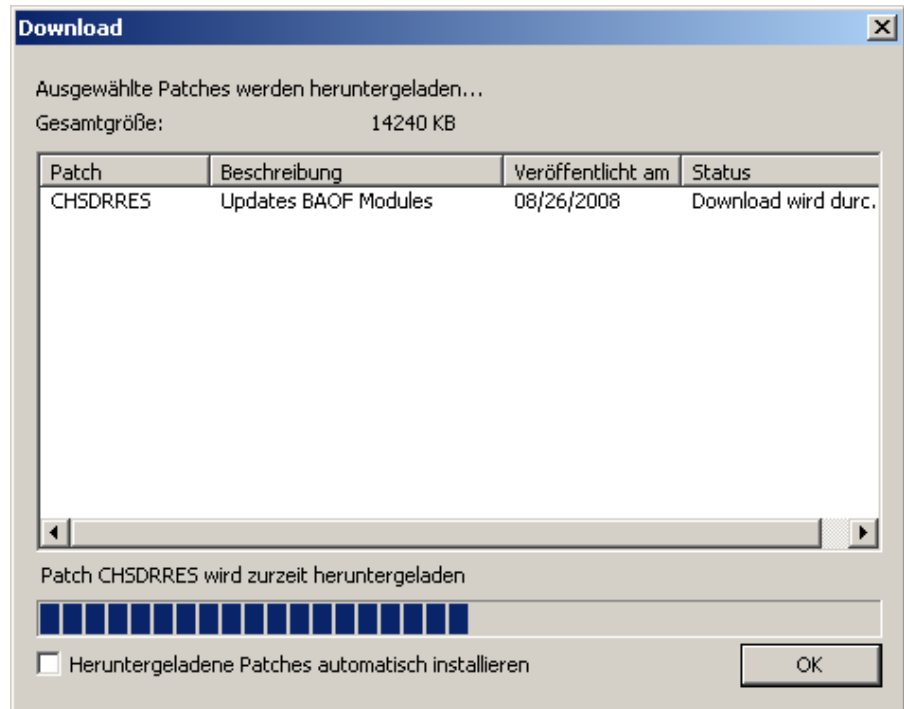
Download

Ausgewählte Patches werden heruntergeladen...

Gesamtgröße: 14240 KB

| Patch | Beschreibung | Veröffentlicht am | Status |
|---|---|---|---|
| CHSDRRES | Updates BAOF Modules | 08/26/2008 | Download wird durc. |

Patch CHSDRRES wird zurzeit heruntergeladen

Heruntergeladene Patches automatisch installieren

OK